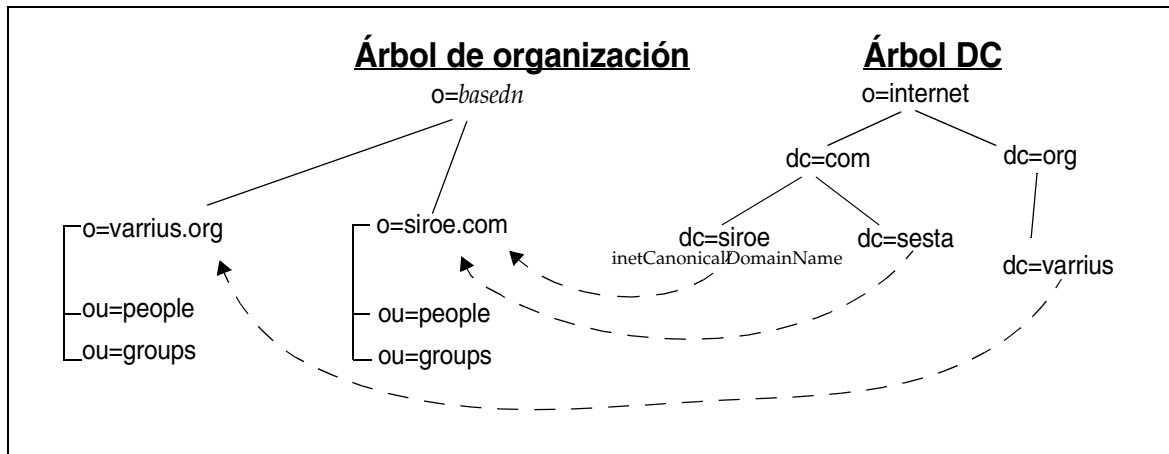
Árbol de organización

o=*basedn*

o=varrius.org

ou=people

ou=groups

o=siroe.com

ou=people

ou=groups

Árbol DC

o=internet

dc=com

dc=org

dc=siroe

inetCanonicalDomainName

dc=sesta

dc=varrius